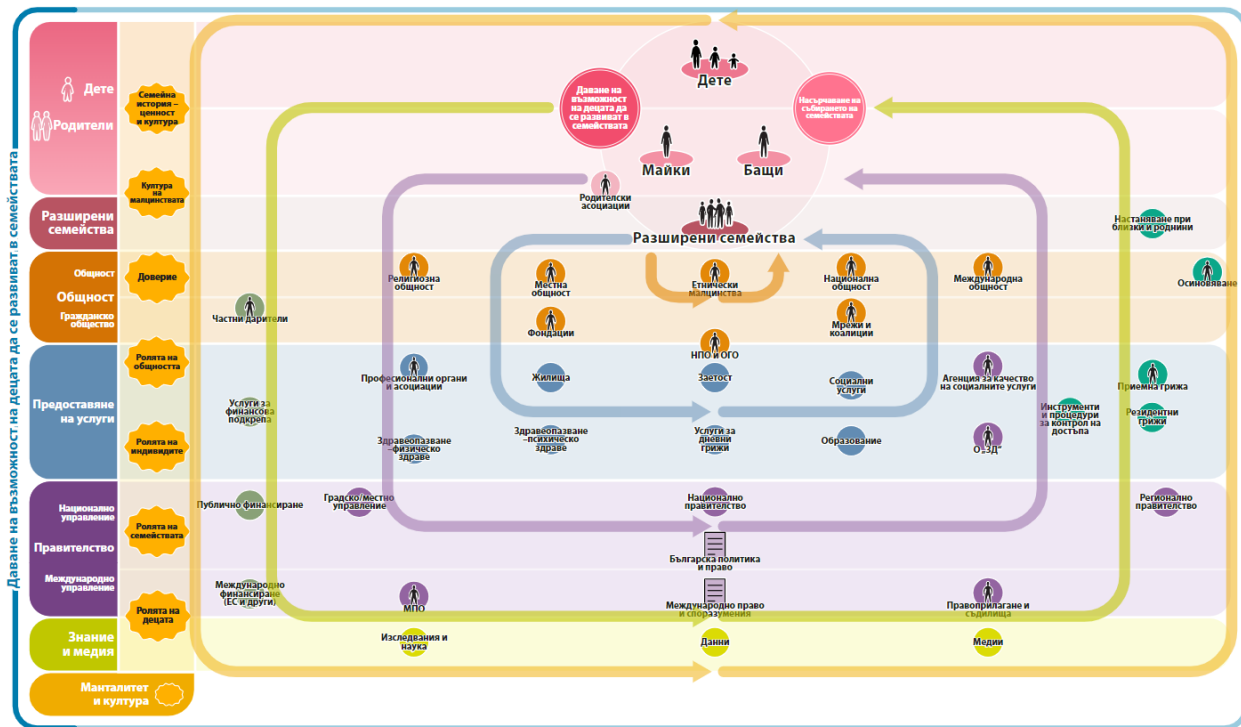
Даване на възможност на децата да се развиват в семействата

Дете
Родители
Разширени семейства
Общност
Общност
Гражданско общество
Предоставяне на услуги
Национално управление
Правителство
Международно управление
Знание и медия
Манталитет и култура

Семейна история – ценност и култура
Култура на малцинствата
Доверие
Ролята на общността
Ролята на индивидите
Ролята на семействата
Ролята на децата

Дете
Даване на възможност на децата да се развиват в семействата
Насърчаване на събирането на семействата
Майки
Бащи
Родителски асоциации
Разширени семейства
Настаняване при близки и роднини
Религиозна общност
Местна общност
Етнически малцинства
Национална общност
Международна общност
Осиновяване
Частни дарители
Фондации
Мрежи и коалиции
НПО и ОГО
Професионални органи и асоциации
Жилища
Заетост
Социални услуги
Агенция за качество на социалните услуги
Приемна грижа
Услуги за финансова подкрепа
Инструменти и процедури за контрол на достъпа
Резидентни грижи
Здравеопазване –физическо здраве
Здравеопазване –психическо здраве
Услуги за дневни грижи
Образование
ОЗЗД"
Публично финансиране
Градско/местно управление
Национално правителство
Регионално правителство
Българска политика и право
Международно финансиране (ЕС и други)
МПО
Международно право и споразумения
Правоприлагане и съдилища
Изследвания и наука
Данни
Медии